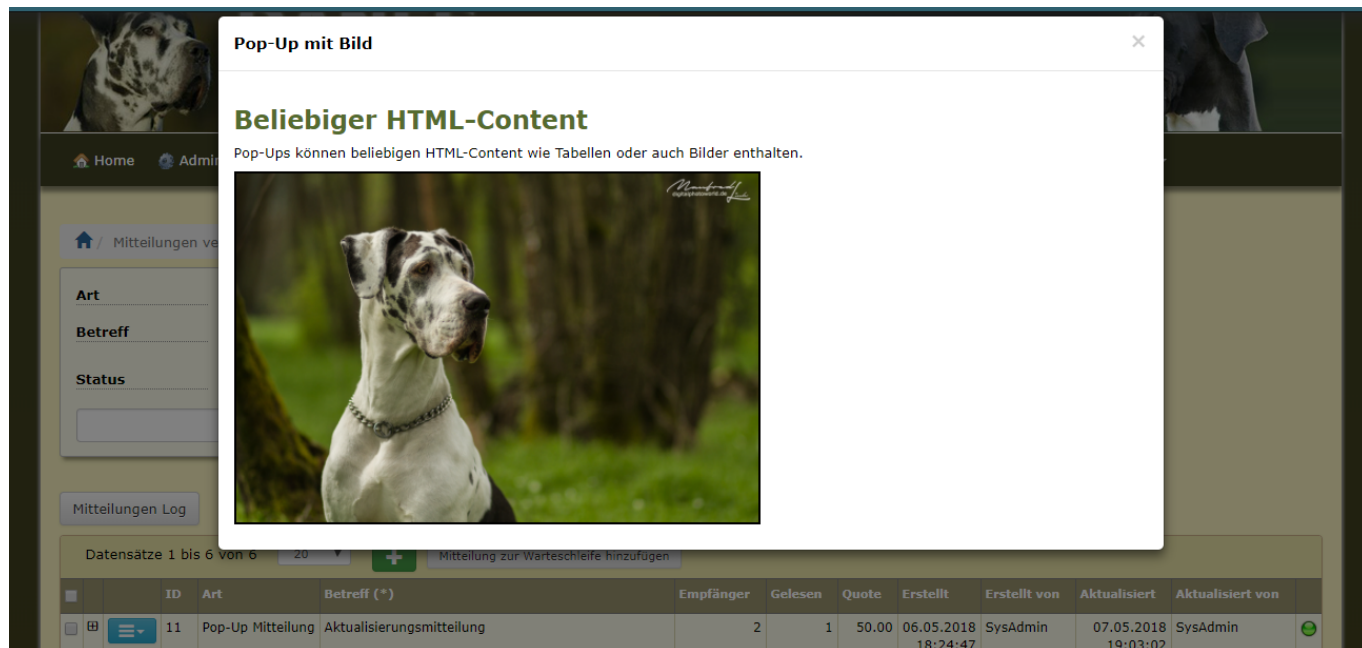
Pop-Up mit Bild

×

Beliebiger HTML-Content

Pop-Ups können beliebigen HTML-Content wie Tabellen oder auch Bilder enthalten.

Manfred
digitalphotowerk.de

Home Admi

Mitteilungen ve

Art

Betreff

Status

Mitteilungen Log

Datensätze 1 bis 6 von 6 20

Mitteilung zur Warteschleife hinzufügen

| | | | ID | Art | Betreff (*) | Empfänger | Gelesen | Quote | Erstellt | Erstellt von | Aktualisiert | Aktualisiert von | |
|---|---|---|---|---|---|---|---|---|---|---|---|---|---|
| | ⊞ | | 11 | Pop-Up Mitteilung | Aktualisierungsmitteilung | 2 | 1 | 50.00 | 06.05.2018 18:24:47 | SysAdmin | 07.05.2018 19:03:02 | SysAdmin | |